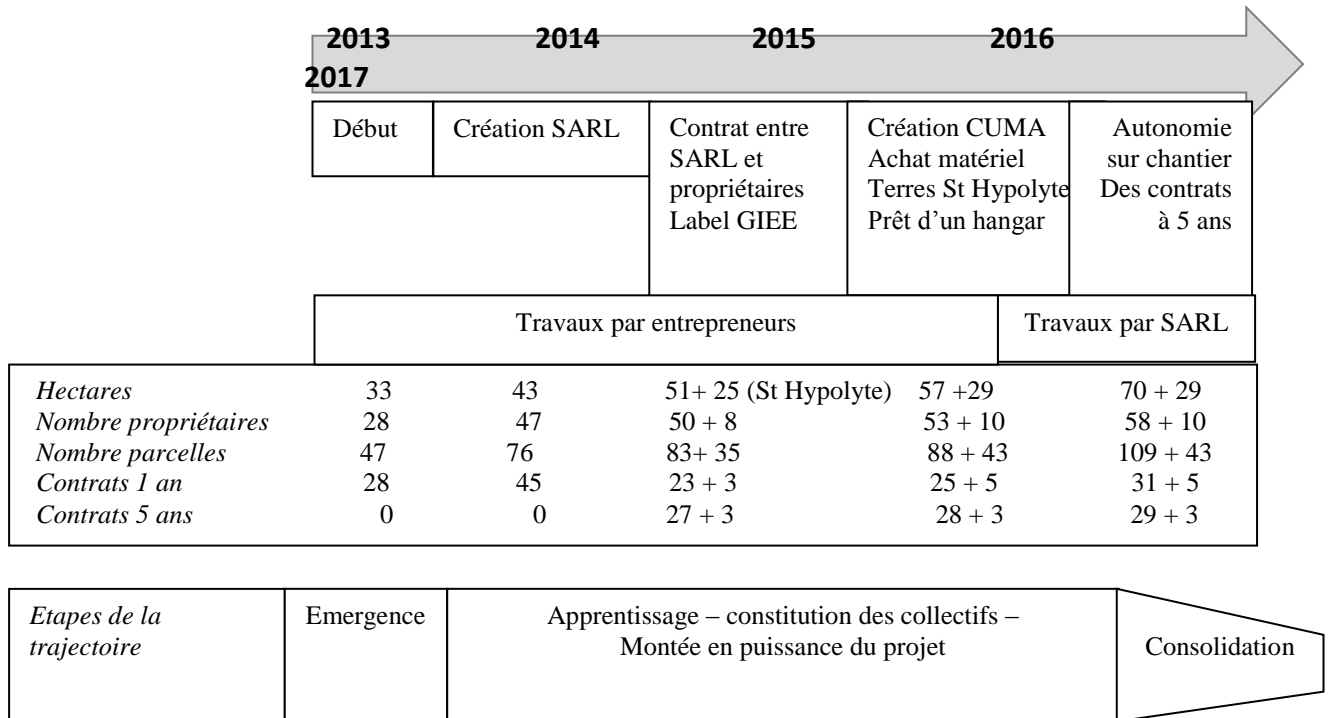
2013 2014 2015 2016 2017

| Début | Création SARL | Contrat entre SARL et propriétaires Label GIEE | Création CUMA Achat matériel Terres St Hypolyte Prêt d'un hangar | Autonomie sur chantier Des contrats à 5 ans |
|---|---|---|---|---|

| Travaux par entrepreneurs | Travaux par SARL |
|---|---|

| | | | | | |
|---|---|---|---|---|---|
| *Hectares* | 33 | 43 | 51+ 25 (St Hypolyte) | 57 +29 | 70 + 29 |
| *Nombre propriétaires* | 28 | 47 | 50 + 8 | 53 + 10 | 58 + 10 |
| *Nombre parcelles* | 47 | 76 | 83+ 35 | 88 + 43 | 109 + 43 |
| *Contrats 1 an* | 28 | 45 | 23 + 3 | 25 + 5 | 31 + 5 |
| *Contrats 5 ans* | 0 | 0 | 27 + 3 | 28 + 3 | 29 + 3 |

| *Etapes de la trajectoire* | Emergence | Apprentissage – constitution des collectifs – Montée en puissance du projet | Consolidation |
|---|---|---|---|